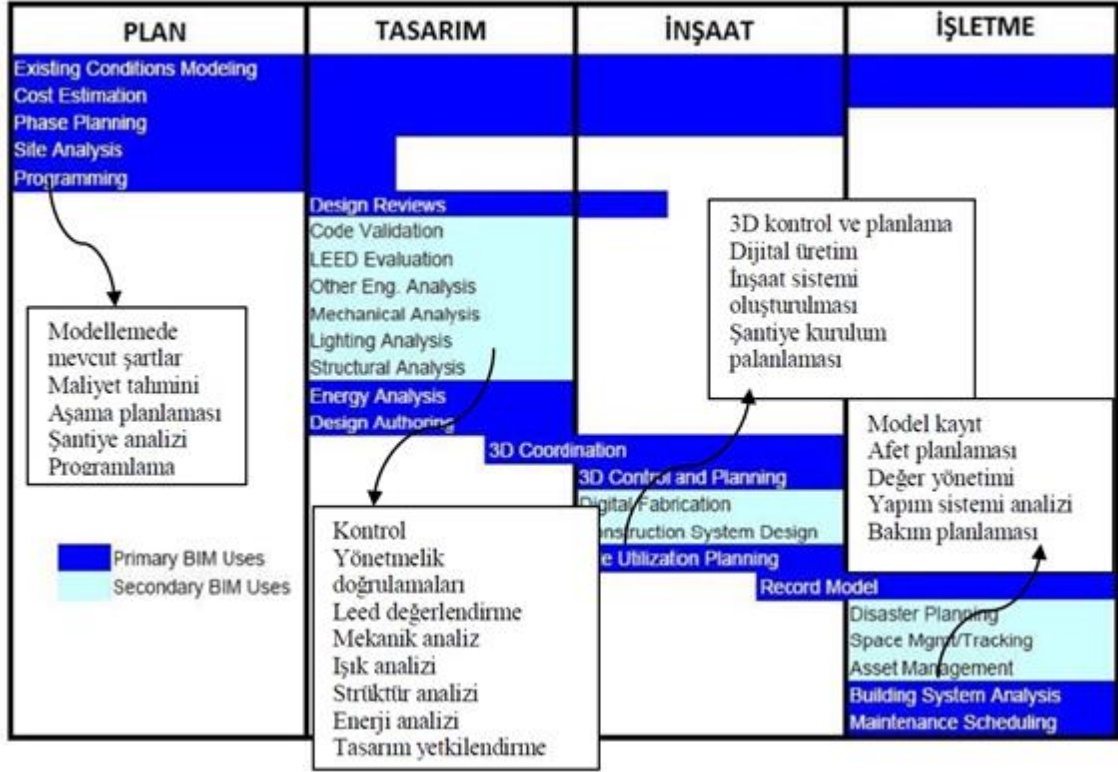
| PLAN | TASARIM | İNŞAAT | İŞLETME |
|---|---|---|---|

Existing Conditions Modeling
Cost Estimation
Phase Planning
Site Analysis
Programming

Modellemede mevcut şartlar
Maliyet tahmini
Aşama planlaması
Şantiye analizi
Programlama

Primary BIM Uses
Secondary BIM Uses

Design Reviews
Code Validation
LEED Evaluation
Other Eng. Analysis
Mechanical Analysis
Lighting Analysis
Structural Analysis
Energy Analysis
Design Authoring

Kontrol
Yönetmelik doğrulamaları
Leed değerlendirme
Mekanik analiz
Işık analizi
Strüktür analizi
Enerji analizi
Tasarım yetkilendirme

3D Coordination
3D Control and Planning
Digital Fabrication
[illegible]nstruction System Design
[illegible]e Utilizaton Planning
Record Model

3D kontrol ve planlama
Dijital üretim
İnşaat sistemi oluşturulması
Şantiye kurulum palanlaması

Model kayıt
Afet planlaması
Değer yönetimi
Yapım sistemi analizi
Bakım planlaması

Disaster Planning
Space Mgmt/Tracking
Asset Management
Building System Analysis
Maintenance Scheduling